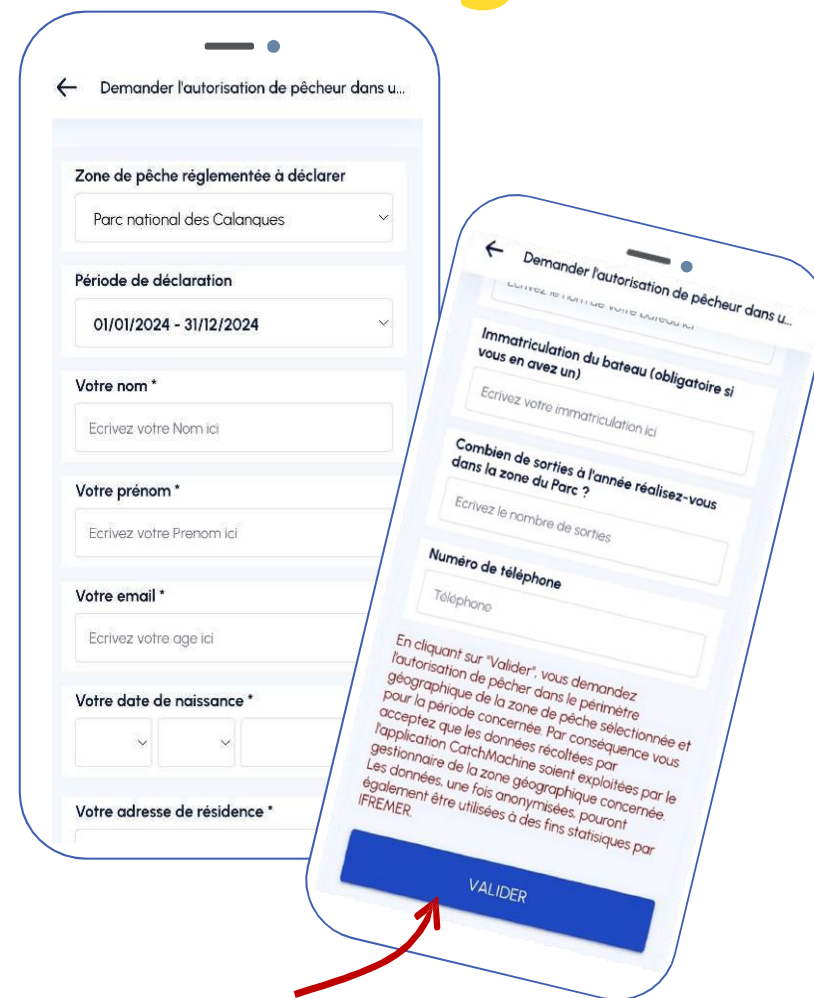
Demander l'autorisation de pêcheur dans u...

Zone de pêche réglementée à déclarer

Parc national des Calanques

Période de déclaration

01/01/2024 - 31/12/2024

Votre nom *

Ecrivez votre Nom ici

Votre prénom *

Ecrivez votre Prenom ici

Votre email *

Ecrivez votre age ici

Votre date de naissance *

Votre adresse de résidence *

Demander l'autorisation de pêcheur dans u...

Ecrivez le nom de votre bateau ici

Immatriculation du bateau (obligatoire si vous en avez un)

Ecrivez votre immatriculation ici

Combien de sorties à l'année réalisez-vous dans la zone du Parc ?

Ecrivez le nombre de sorties

Numéro de téléphone

Téléphone

En cliquant sur "Valider", vous demandez l'autorisation de pêcher dans le périmètre géographique de la zone de pêche sélectionnée et pour la période concernée. Par conséquence vous acceptez que les données récoltées par l'application CatchMachine soient exploitées par le gestionnaire de la zone géographique concernée. Les données, une fois anonymisées, pouront également être utilisées à des fins statisques par IFREMER.

VALIDER